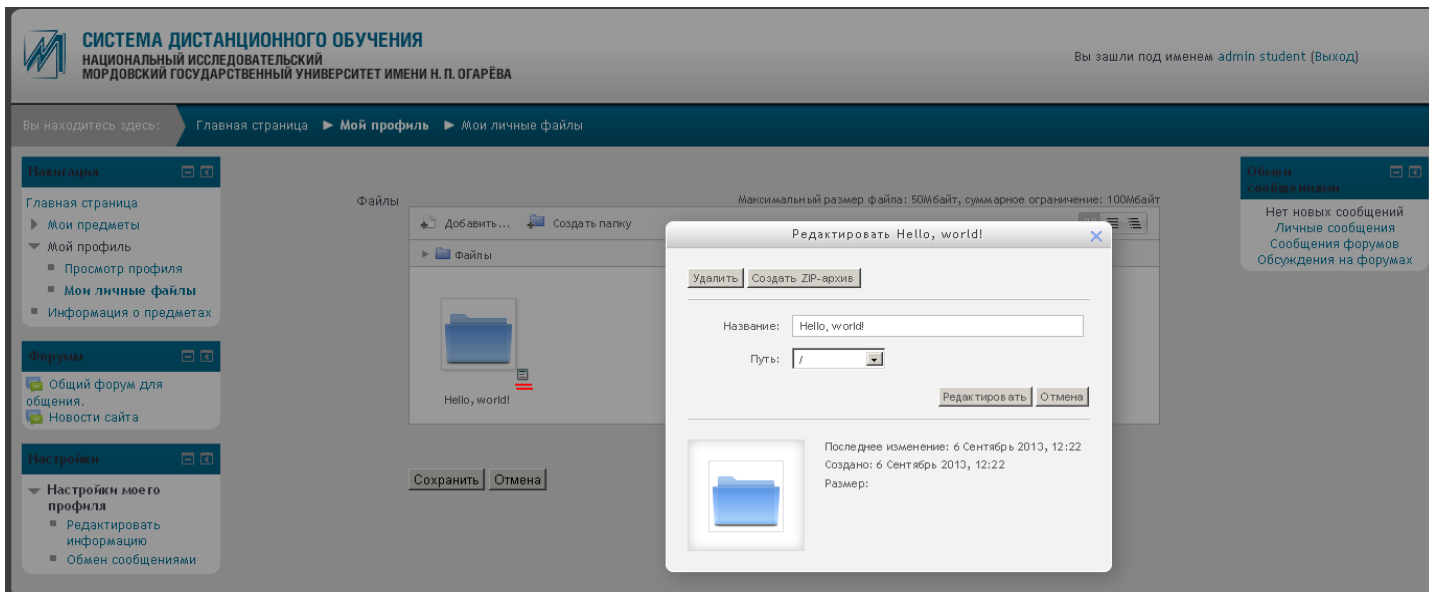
СИСТЕМА ДИСТАНЦИОННОГО ОБУЧЕНИЯ
НАЦИОНАЛЬНЫЙ ИССЛЕДОВАТЕЛЬСКИЙ
МОРДОВСКИЙ ГОСУДАРСТВЕННЫЙ УНИВЕРСИТЕТ ИМЕНИ Н. П. ОГАРЁВА

Вы зашли под именем admin student (Выход)

Вы находитесь здесь: Главная страница ► Мой профиль ► Мои личные файлы

Навигация
Главная страница
Мои предметы
Мой профиль
Просмотр профиля
Мои личные файлы
Информация о предметах

Форумы
Общий форум для общения.
Новости сайта

Настройки
Настройки моего профиля
Редактировать информацию
Обмен сообщениями

Файлы
Максимальный размер файла: 50Мбайт, суммарное ограничение: 100Мбайт
Добавить... Создать папку
Файлы
Hello, world!
Сохранить Отмена

Редактировать Hello, world!
Удалить Создать ZIP-архив
Название: Hello, world!
Путь: /
Редактировать Отмена
Последнее изменение: 6 Сентябрь 2013, 12:22
Создано: 6 Сентябрь 2013, 12:22
Размер:

Обмен сообщениями
Нет новых сообщений
Личные сообщения
Сообщения форумов
Обсуждения на форумах